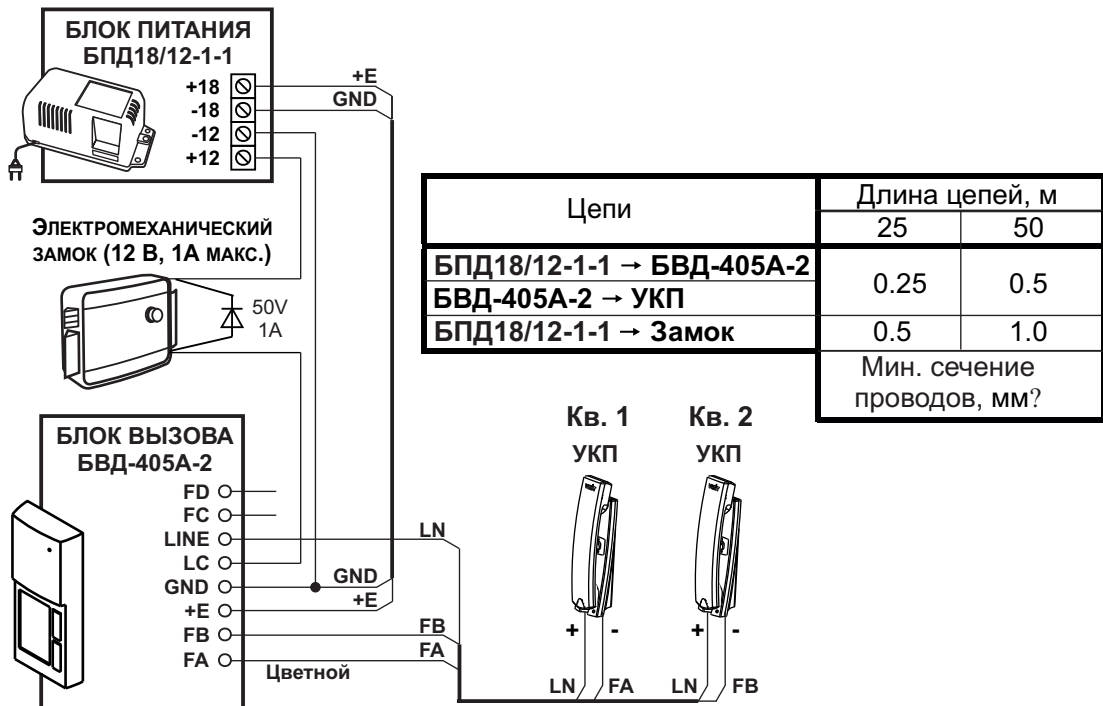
БЛОК ПИТАНИЯ
БПД18/12-1-1
+18
-18
-12
+12
+E
GND

ЭЛЕКТРОМЕХАНИЧЕСКИЙ ЗАМОК (12 В, 1А МАКС.)

50V
1A

| Цепи | Длина цепей, м 25 | Длина цепей, м 50 |
|---|---|---|
| БПД18/12-1-1 → БВД-405А-2<br>БВД-405А-2 → УКП | 0.25 | 0.5 |
| БПД18/12-1-1 → Замок | 0.5 | 1.0 |
| | Мин. сечение проводов, мм? | |

БЛОК ВЫЗОВА
БВД-405А-2
FD
FC
LINE
LC
GND
+E
FB
FA
Цветной

LN
GND
+E
FB
FA

Кв. 1
УКП
+ -
LN FA

Кв. 2
УКП
+ -
LN FB